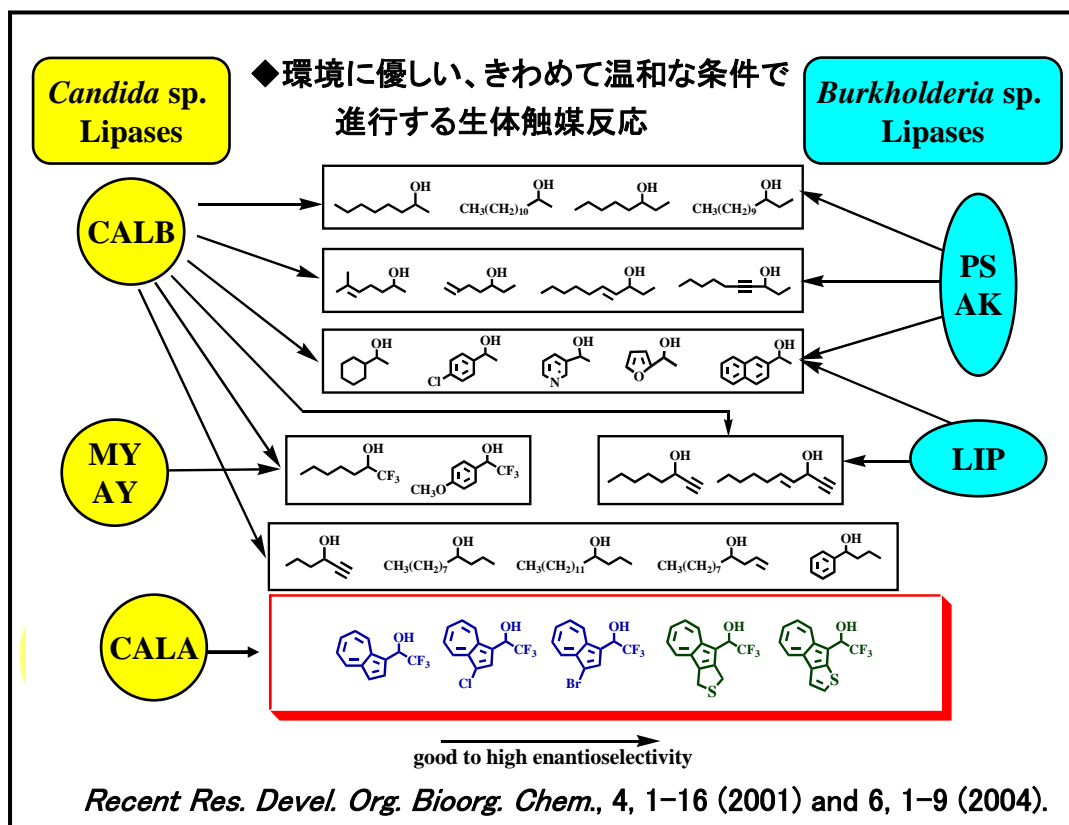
*Candida* sp. Lipases

◆環境に優しい、きわめて温和な条件で進行する生体触媒反応

*Burkholderia* sp. Lipases

CALB

OH

$CH_3(CH_2)_{10}$ OH

OH

$CH_3(CH_2)_9$ OH

PS AK

OH OH OH OH

OH Cl OH N OH O OH OH

MY AY

OH $CF_3$

$CH_3O$ OH $CF_3$

OH OH

LIP

OH

$CH_3(CH_2)_7$ OH

$CH_3(CH_2)_{11}$ OH

$CH_3(CH_2)_7$ OH

OH

CALA

OH $CF_3$

Cl OH $CF_3$

Br OH $CF_3$

S OH $CF_3$

S OH $CF_3$

good to high enantioselectivity

*Recent Res. Devel. Org. Bioorg. Chem.*, 4, 1-16 (2001) and 6, 1-9 (2004).